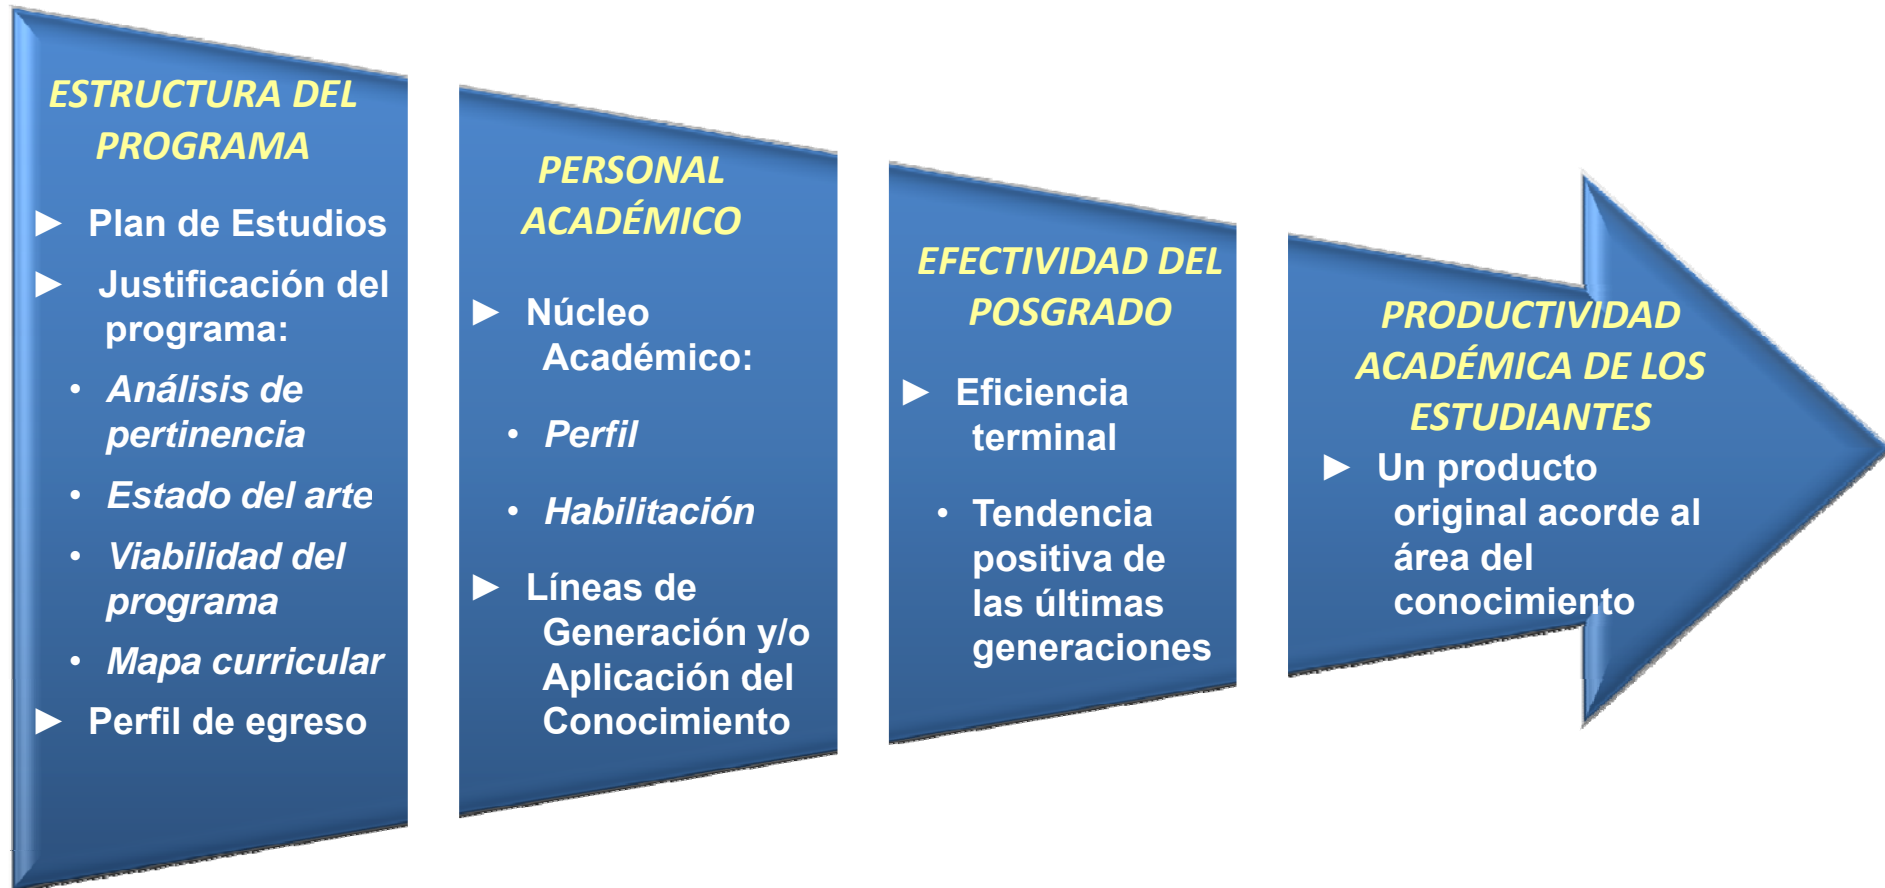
ESTRUCTURA DEL PROGRAMA

▶ Plan de Estudios

▶ Justificación del programa:

• Análisis de pertinencia

• Estado del arte

• Viabilidad del programa

• Mapa curricular

▶ Perfil de egreso

PERSONAL ACADÉMICO

▶ Núcleo Académico:

• Perfil

• Habilitación

▶ Líneas de Generación y/o Aplicación del Conocimiento

EFECTIVIDAD DEL POSGRADO

▶ Eficiencia terminal

• Tendencia positiva de las últimas generaciones

PRODUCTIVIDAD ACADÉMICA DE LOS ESTUDIANTES

▶ Un producto original acorde al área del conocimiento